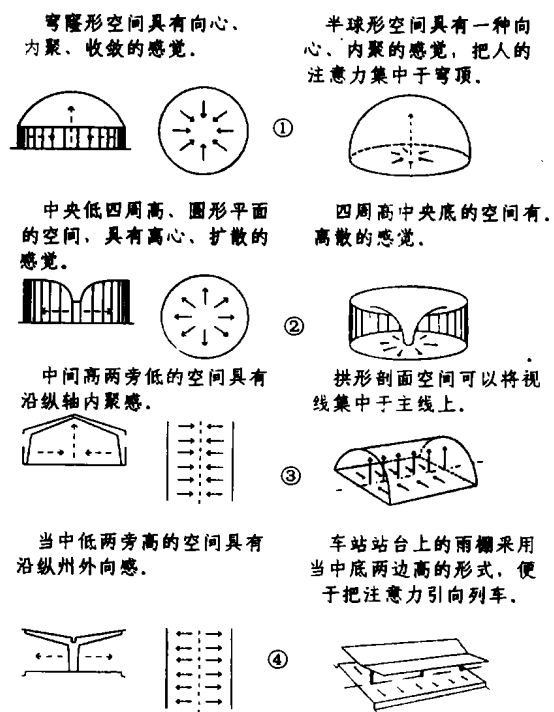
穹窿形空间具有向心、内聚、收敛的感觉.

半球形空间具有一种向心、内聚的感觉，把人的注意力集中于穹顶.

①

中央低四周高、圆形平面的空间，具有离心、扩散的感觉.

四周高中央底的空间有.离散的感觉.

②

中间高两旁低的空间具有沿纵轴内聚感.

拱形剖面空间可以将视线集中于主线上.

③

当中低两旁高的空间具有沿纵州外向感.

车站站台上的雨棚采用当中底两边高的形式，便于把注意力引向列车.

④